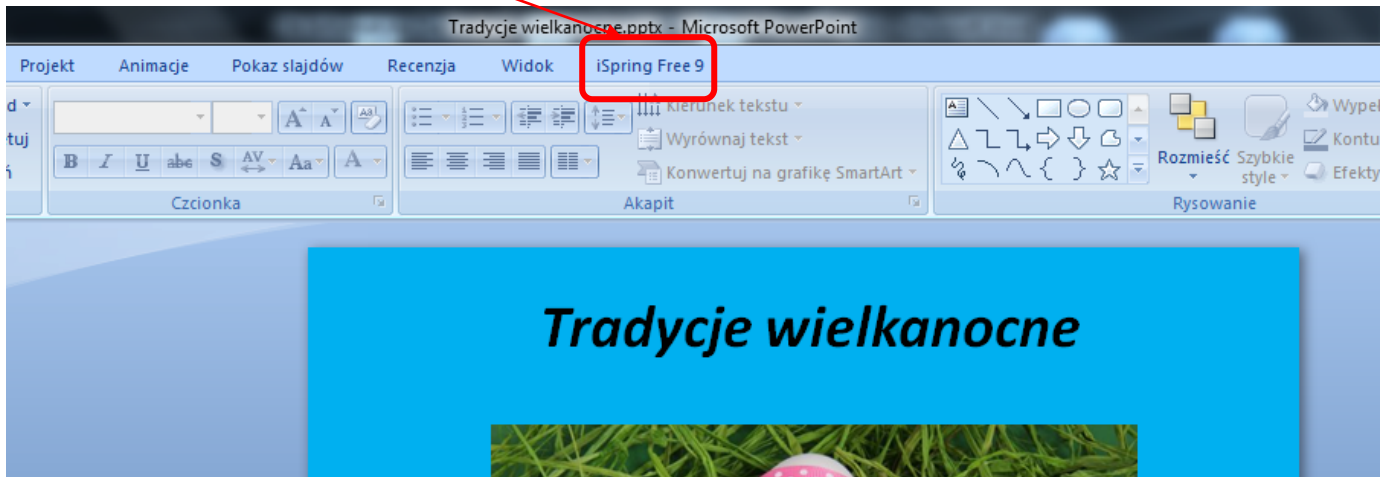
Tradycje wielkanocne.pptx - Microsoft PowerPoint

Projekt Animacje Pokaz slajdów Recenzja Widok iSpring Free 9

d
tuj

Kierunek tekstu
Wyrównaj tekst
Konwertuj na grafikę SmartArt

Rozmieść Szybkie style
Wypeł
Kontu
Efekty

Czcionka Akapit Rysowanie

Tradycje wielkanocne